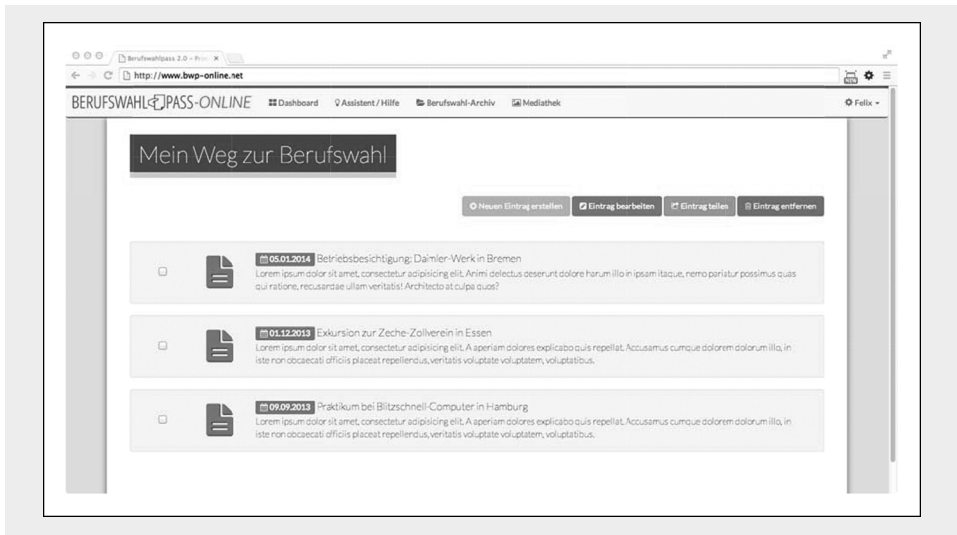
Berufswahlpass 2.0 – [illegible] ×

http://www.bwp-online.net

BERUFSWAHLPASS-ONLINE Dashboard Assistent / Hilfe Berufswahl-Archiv Mediathek Felix

Mein Weg zur Berufswahl

Neuen Eintrag erstellen Eintrag bearbeiten Eintrag teilen Eintrag entfernen

05.01.2014 Betriebsbesichtigung: Daimler-Werk in Bremen
Lorem ipsum dolor sit amet, consectetur adipisicing elit. Animi delectus deserunt dolore harum illo in ipsam itaque, nemo pariatur possimus quas qui ratione, recusandae ullam veritatis! Architecto at culpa quos?

01.12.2013 Exkursion zur Zeche-Zollverein in Essen
Lorem ipsum dolor sit amet, consectetur adipisicing elit. A aperiam dolores explicabo quis repellat. Accusamus cumque dolorem dolorum illo, in iste non obcaecati officiis placeat repellendus, veritatis voluptate voluptatem, voluptatibus.

09.09.2013 Praktikum bei Blitzschnell-Computer in Hamburg
Lorem ipsum dolor sit amet, consectetur adipisicing elit. A aperiam dolores explicabo quis repellat. Accusamus cumque dolorem dolorum illo, in iste non obcaecati officiis placeat repellendus, veritatis voluptate voluptatem, voluptatibus.